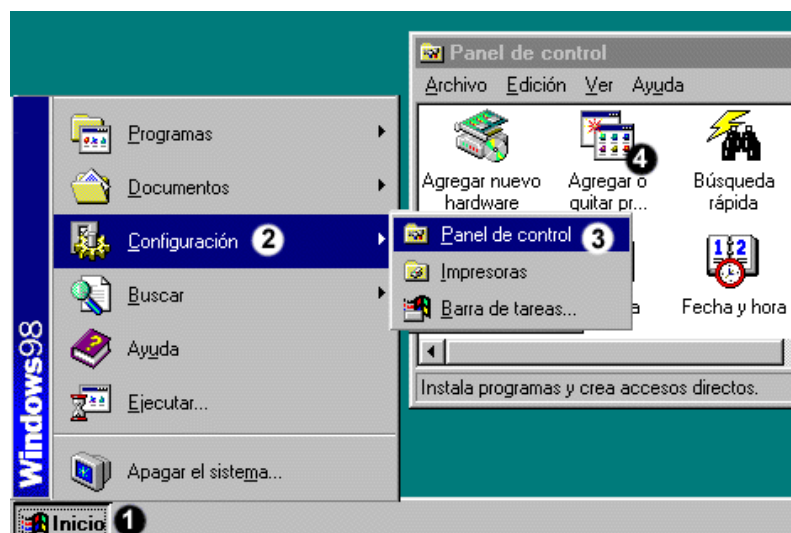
Panel de control

Archivo Edición Ver Ayuda

Agregar nuevo hardware

Agregar o quitar pr...

4

Búsqueda rápida

Fecha y hora

a

Instala programas y crea accesos directos.

Programas

Documentos

Configuración 2

Panel de control 3

Impresoras

Barra de tareas...

Buscar

Ayuda

Ejecutar...

Apagar el sistema...

Windows98

Inicio 1